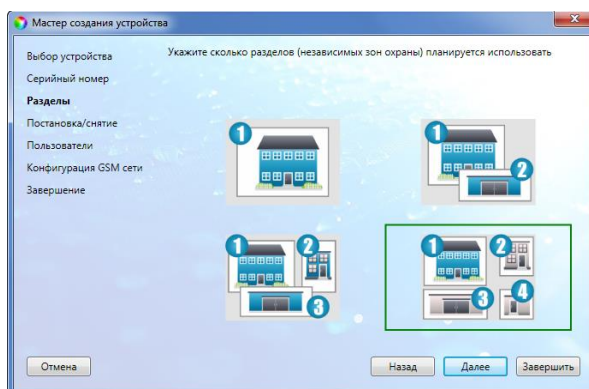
Мастер создания устройства

Выбор устройства
Серийный номер
Разделы
Постановка/снятие
Пользователи
Конфигурация GSM сети
Завершение

Укажите сколько разделов (независимых зон охраны) планируется использовать

1

1
2

1
2
3

1
2
3
4

Отмена
Назад
Далее
Завершить